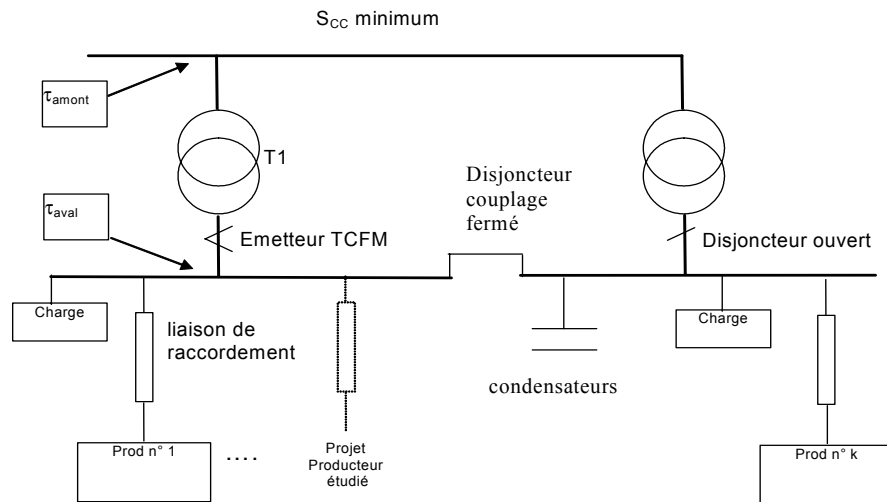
$S_{CC}$ minimum

$\tau_{amont}$

T1

$\tau_{aval}$

Emetteur TCFM

Disjoncteur couplage fermé

Disjoncteur ouvert

Charge

liaison de raccordement

condensateurs

Charge

Prod n° 1

....

Projet Producteur étudié

Prod n° k